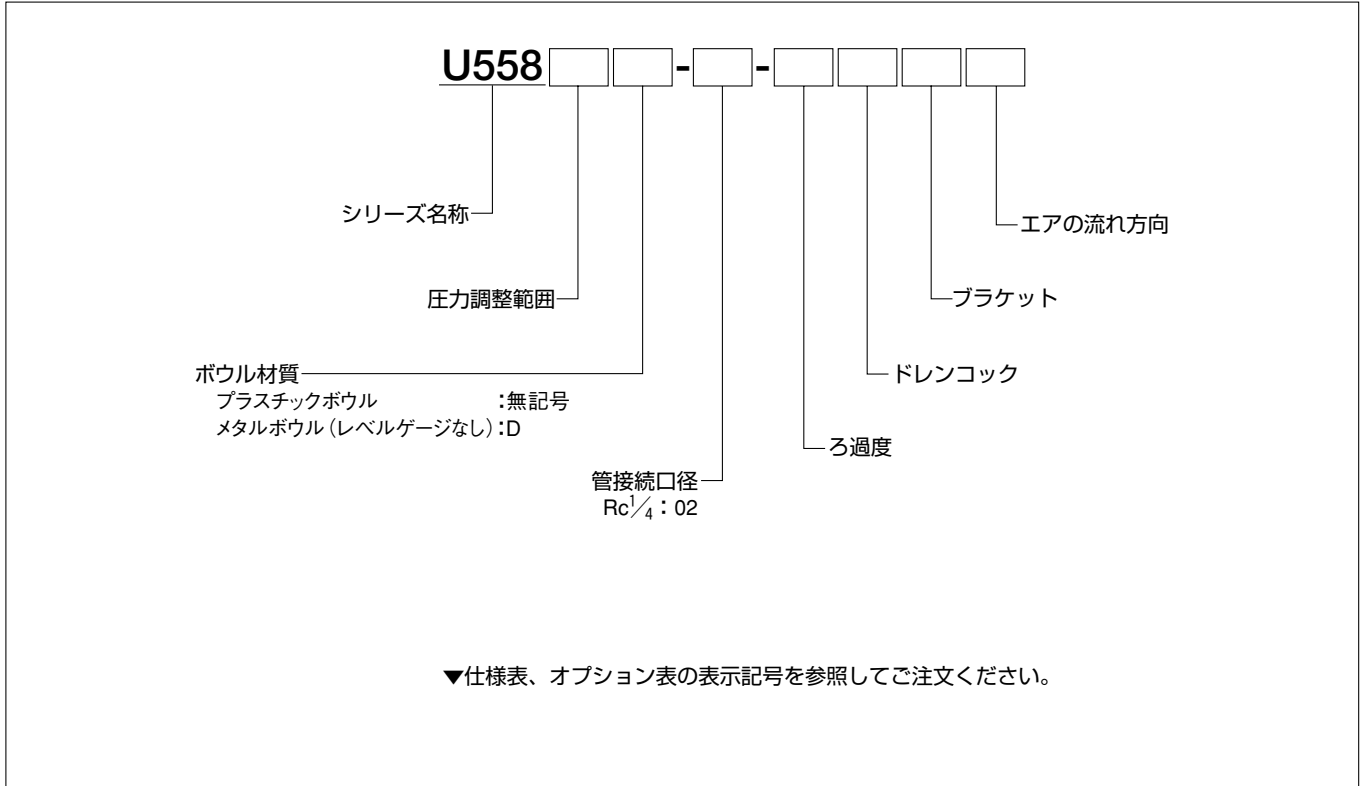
U558 ☐☐-☐-☐☐☐☐

シリーズ名称

圧力調整範囲

ボウル材質
プラスチックボウル :無記号
メタルボウル（レベルゲージなし）:D

管接続口径
Rc$\frac{1}{4}$：02

ろ過度

ドレンコック

ブラケット

エアの流れ方向

▼仕様表、オプション表の表示記号を参照してご注文ください。